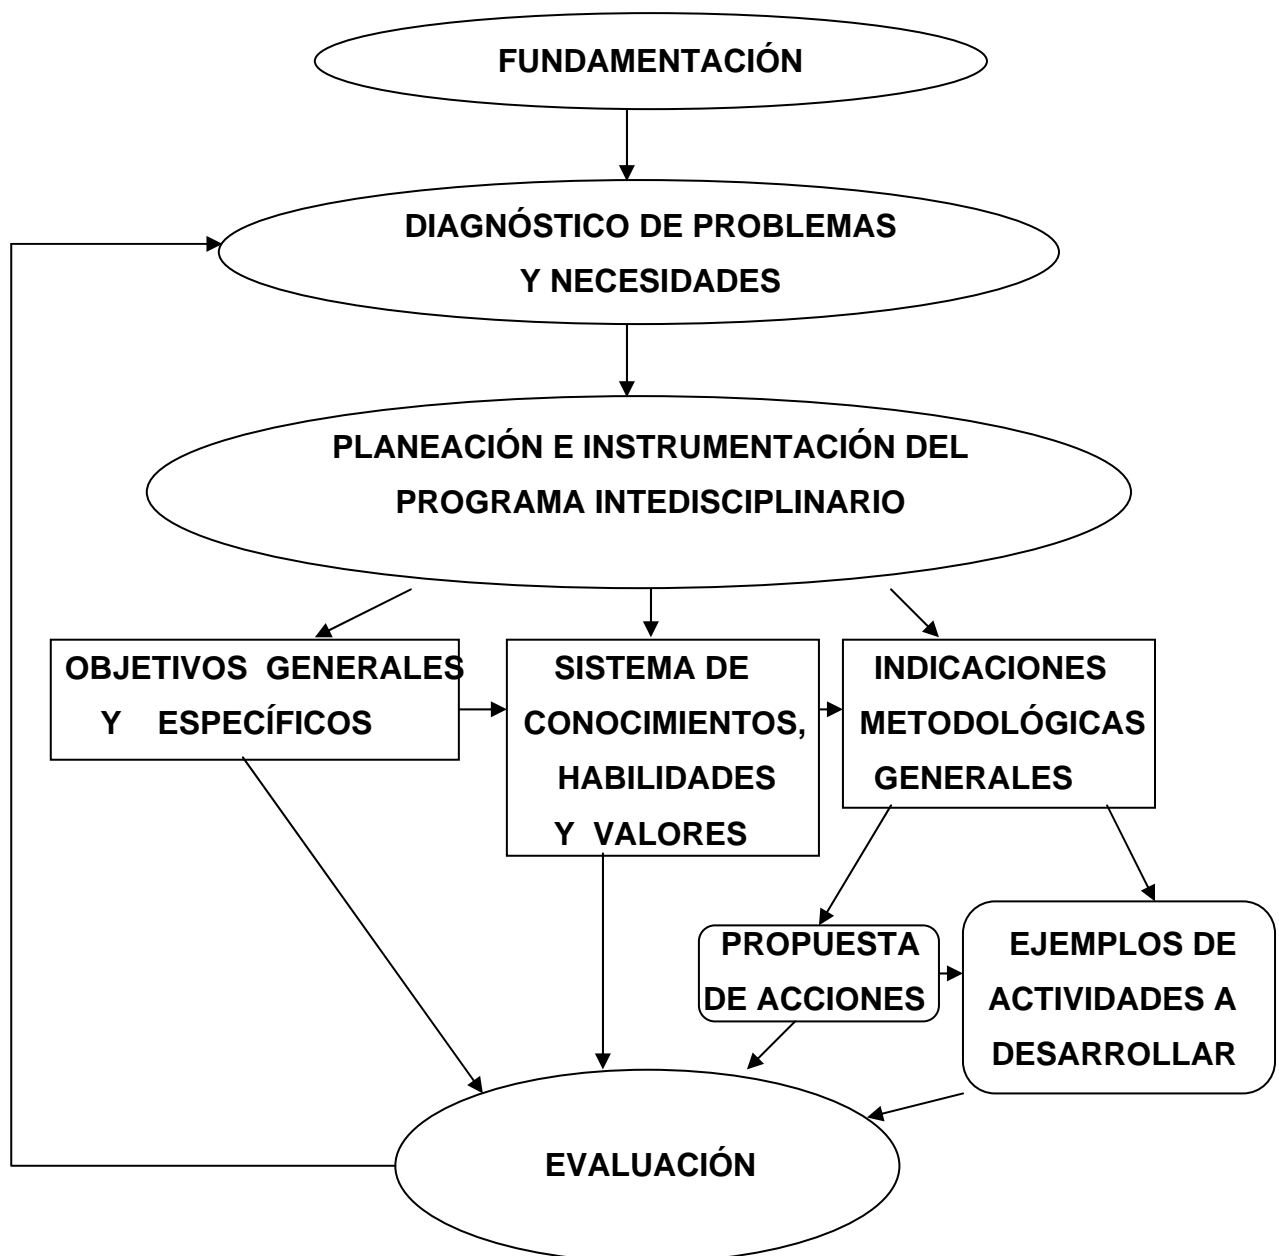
FUNDAMENTACIÓN

DIAGNÓSTICO DE PROBLEMAS Y NECESIDADES

PLANEACIÓN E INSTRUMENTACIÓN DEL PROGRAMA INTEDISCIPLINARIO

OBJETIVOS GENERALES Y ESPECÍFICOS

SISTEMA DE CONOCIMIENTOS, HABILIDADES Y VALORES

INDICACIONES METODOLÓGICAS GENERALES

PROPUESTA DE ACCIONES

EJEMPLOS DE ACTIVIDADES A DESARROLLAR

EVALUACIÓN